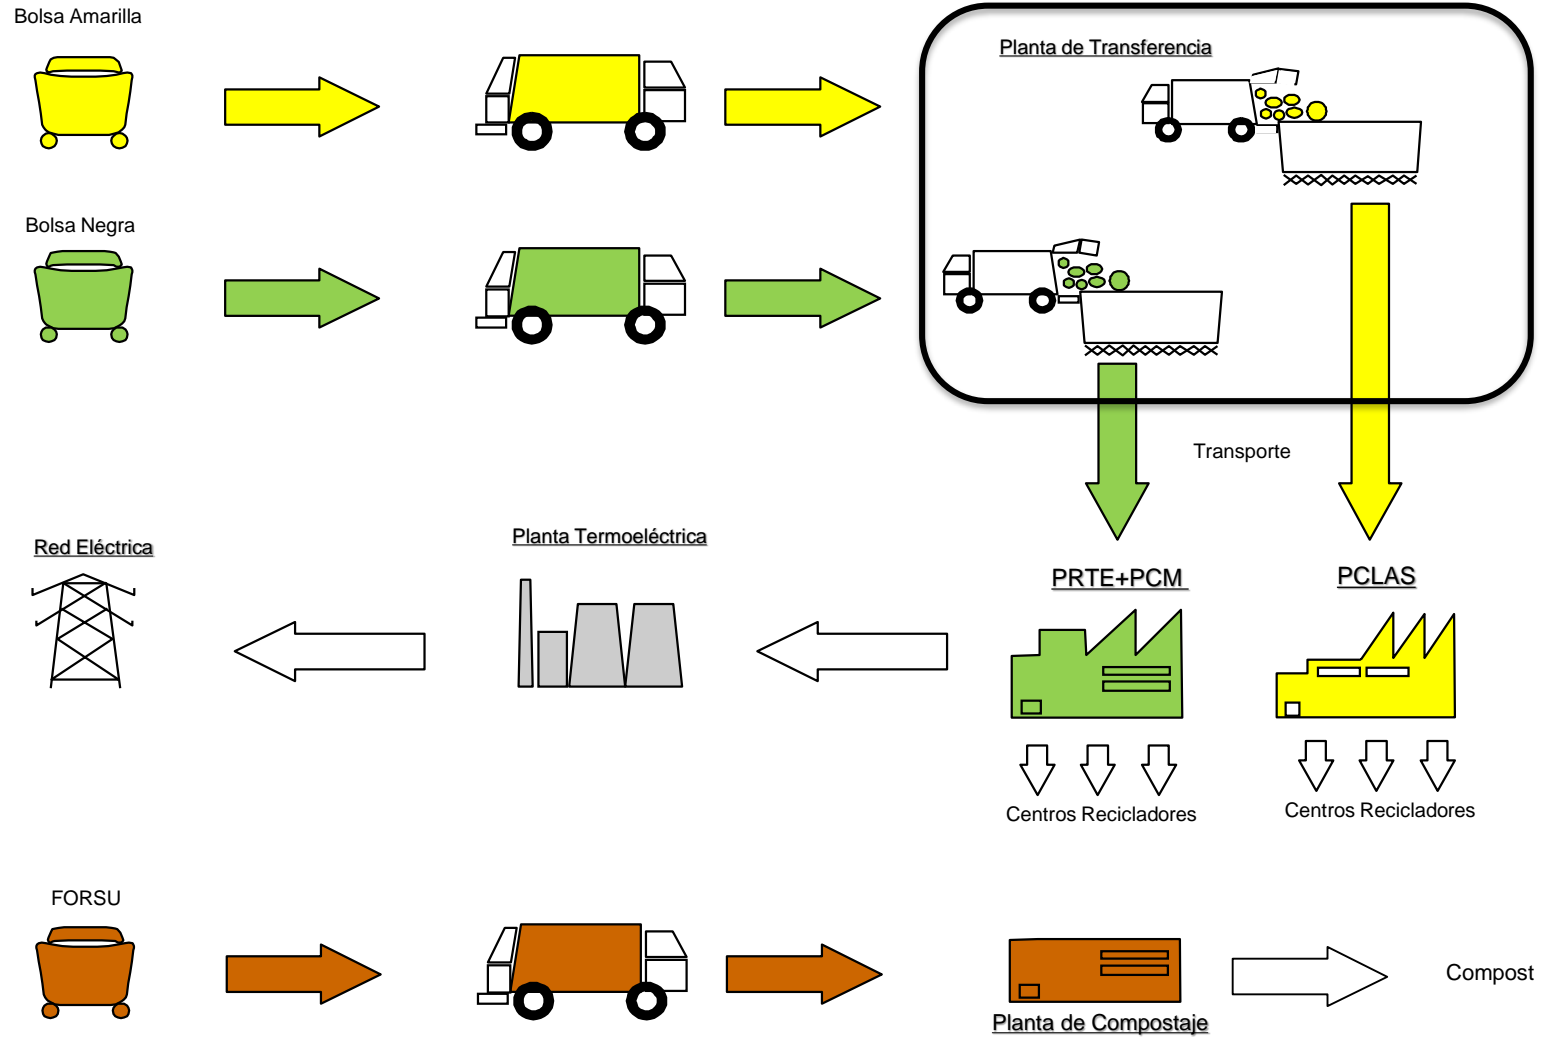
Bolsa Amarilla

Planta de Transferencia

Bolsa Negra

Transporte

Red Eléctrica

Planta Termoeléctrica

PRTE+PCM

PCLAS

Centros Recicladores

Centros Recicladores

FORSU

Compost

Planta de Compostaje